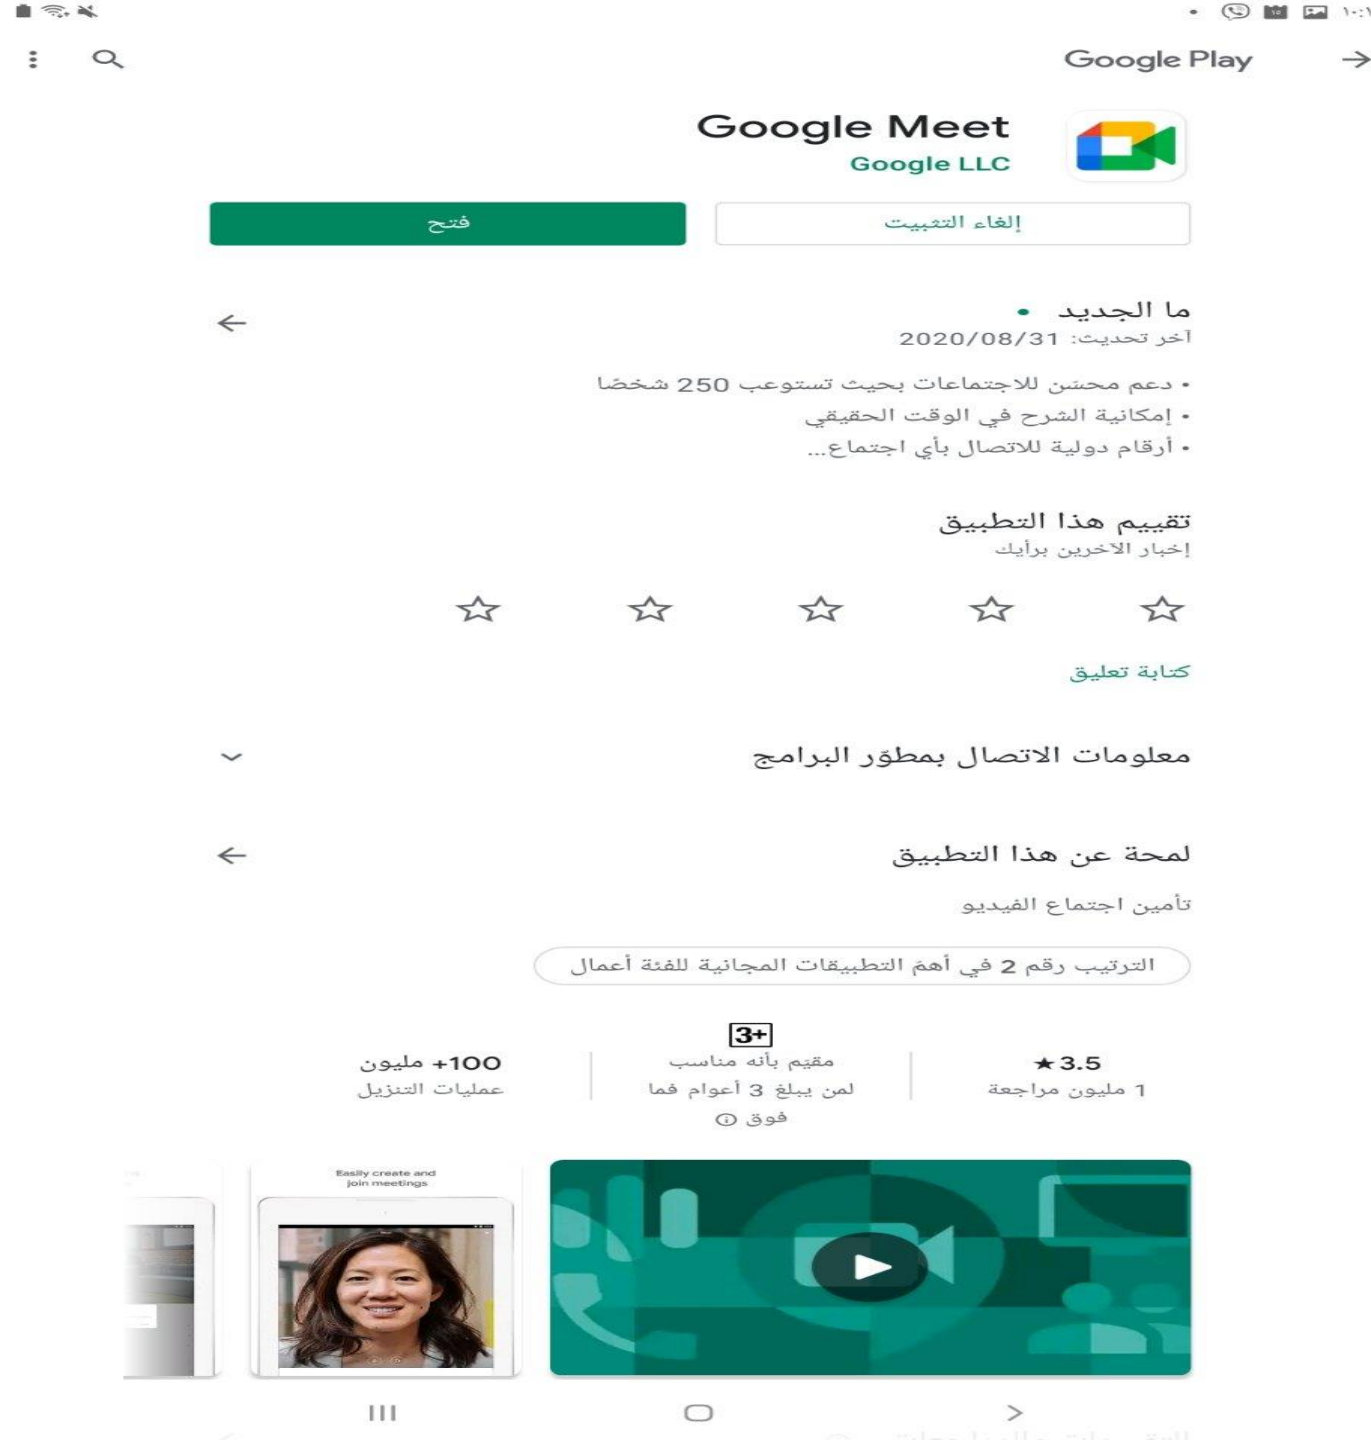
١٠:١

Google Play

Google Meet
Google LLC

إلغاء التثبيت
فتح

ما الجديد •
آخر تحديث: 2020/08/31

• دعم محسّن للاجتماعات بحيث تستوعب 250 شخصًا
• إمكانية الشرح في الوقت الحقيقي
• أرقام دولية للاتصال بأي اجتماع...

تقييم هذا التطبيق
إخبار الآخرين برأيك

كتابة تعليق

معلومات الاتصال بمطوّر البرامج

لمحة عن هذا التطبيق

تأمين اجتماع الفيديو

الترتيب رقم 2 في أهمّ التطبيقات المجانية للفئة أعمال

3.5★
1 مليون مراجعة

3+
مقيم بأنه مناسب لمن يبلغ 3 أعوام فما فوق

+100 مليون
عمليات التنزيل

Easily create and join meetings